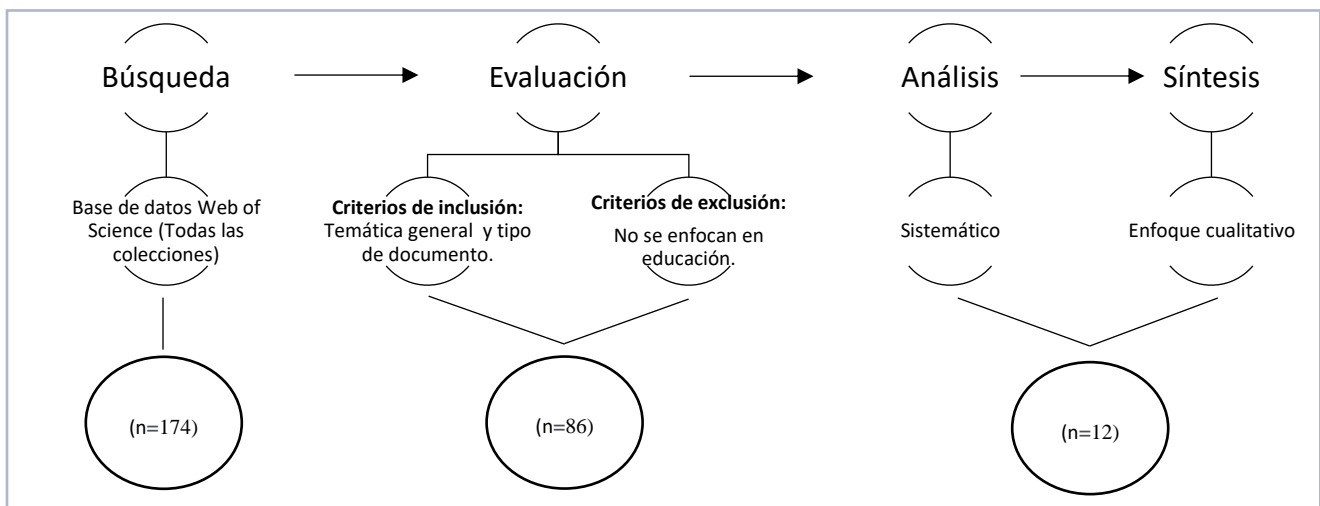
Búsqueda

Evaluación

Análisis

Síntesis

Base de datos Web of Science (Todas las colecciones)

**Criterios de inclusión:** Temática general y tipo de documento.

**Criterios de exclusión:** No se enfocan en educación.

Sistemático

Enfoque cualitativo

(n=174)

(n=86)

(n=12)